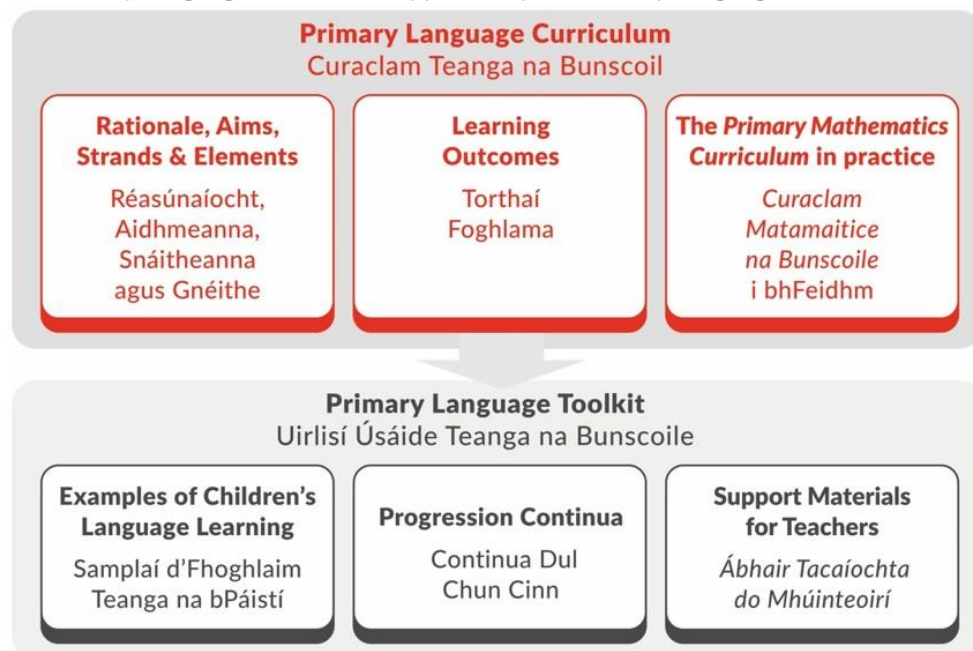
Primary Language Curriculum
Curaclam Teanga na Bunscoil

Rationale, Aims, Strands & Elements
Réasúnaíocht, Aidhmeanna, Snáitheanna agus Gnéithe

Learning Outcomes
Torthaí Foghlama

The *Primary Mathematics Curriculum* in practice
*Curaclam Matamaitice na Bunscoile* i bhFeidhm

Primary Language Toolkit
Uirlisí Úsáide Teanga na Bunscoile

Examples of Children's Language Learning
Samplaí d'Fhoghlaim Teanga na bPáistí

Progression Continua
Continua Dul Chun Cinn

Support Materials for Teachers
*Ábhair Tacaíochta do Mhúinteoirí*